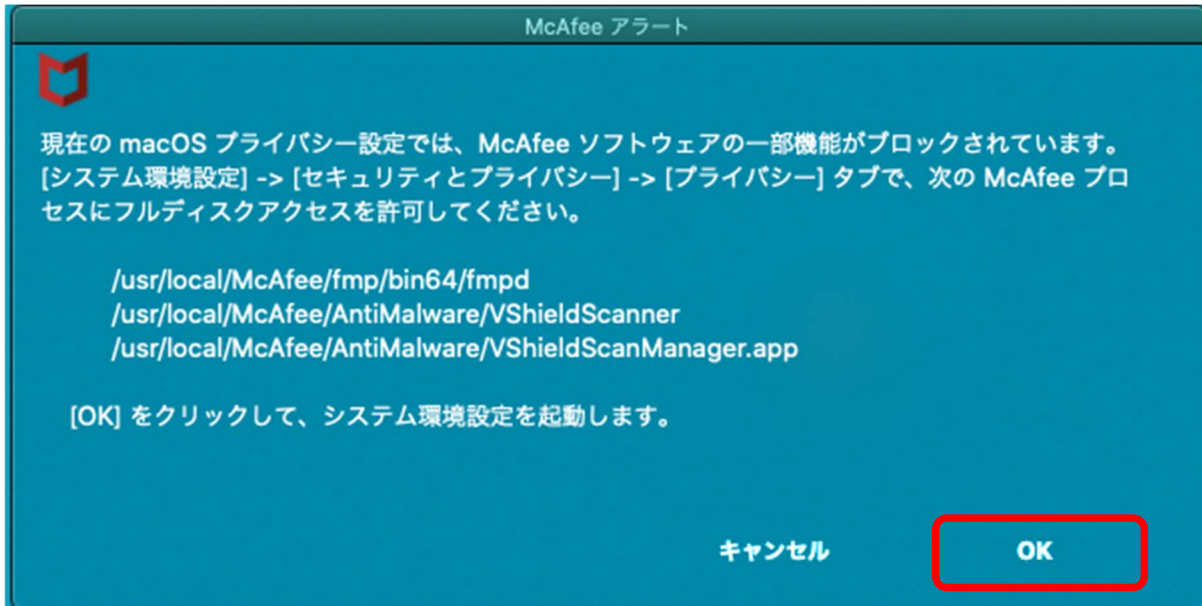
McAfee アラート

現在の macOS プライバシー設定では、McAfee ソフトウェアの一部機能がブロックされています。[システム環境設定] -> [セキュリティとプライバシー] -> [プライバシー] タブで、次の McAfee プロセスにフルディスクアクセスを許可してください。

/usr/local/McAfee/fmp/bin64/fmpd
/usr/local/McAfee/AntiMalware/VShieldScanner
/usr/local/McAfee/AntiMalware/VShieldScanManager.app

[OK] をクリックして、システム環境設定を起動します。

キャンセル

OK